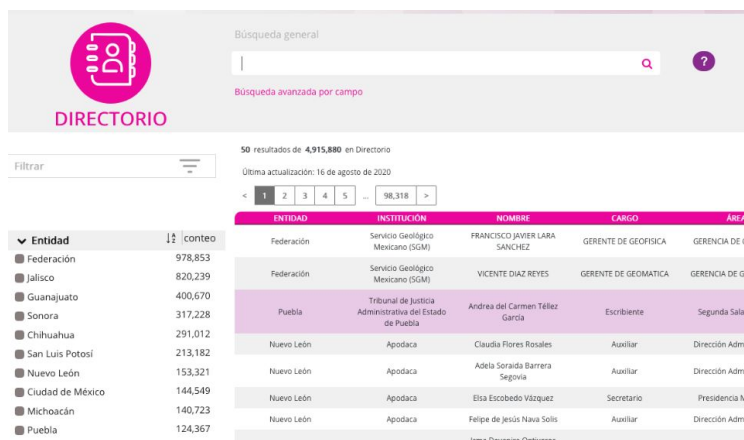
DIRECTORIO

Búsqueda general

?

Búsqueda avanzada por campo

Filtrar

50 resultados de 4,915,880 en Directorio

Última actualización: 16 de agosto de 2020

< 1 2 3 4 5 ... 98,318 >

| Entidad | conteo |
|---|---|
| Federación | 978,853 |
| Jalisco | 820,239 |
| Guanajuato | 400,670 |
| Sonora | 317,228 |
| Chihuahua | 291,012 |
| San Luis Potosí | 213,182 |
| Nuevo León | 153,321 |
| Ciudad de México | 144,549 |
| Michoacán | 140,723 |
| Puebla | 124,367 |

| ENTIDAD | INSTITUCIÓN | NOMBRE | CARGO | ÁREA |
|---|---|---|---|---|
| Federación | Servicio Geológico Mexicano (SGM) | FRANCISCO JAVIER LARA SANCHEZ | GERENTE DE GEOFISICA | GERENCIA DE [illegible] |
| Federación | Servicio Geológico Mexicano (SGM) | VICENTE DIAZ REYES | GERENTE DE GEOMATICA | GERENCIA DE G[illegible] |
| Puebla | Tribunal de Justicia Administrativa del Estado de Puebla | Andrea del Carmen Téllez García | Escribiente | Segunda Sala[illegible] |
| Nuevo León | Apodaca | Claudia Flores Rosales | Auxiliar | Dirección Adm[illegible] |
| Nuevo León | Apodaca | Adela Soraida Barrera Segovia | Auxiliar | Dirección Adm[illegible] |
| Nuevo León | Apodaca | Elsa Escobedo Vázquez | Secretario | Presidencia M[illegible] |
| Nuevo León | Apodaca | Felipe de Jesús Nava Solis | Auxiliar | Dirección Adm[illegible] |